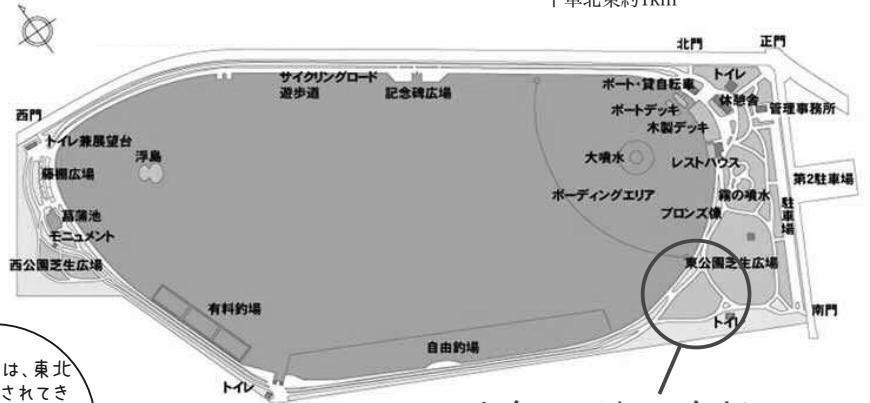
下車北東約1km

北門
正門
トイレ
ボート・貸自転車
休憩舎
管理事務所
ボートデッキ
木製デッキ
サイクリングロード
遊歩道
記念碑広場
西門
トイレ兼展望台
浮島
藤棚広場
大噴水
レストハウス
霧の噴水
第2駐車場
ボーディングエリア
ブロンズ像
駐車場
菖蒲池
モニュメント
東公園芝生広場
西公園芝生広場
有料釣場
南門
トイレ
自由釣場
トイレ

は、東北
されてき